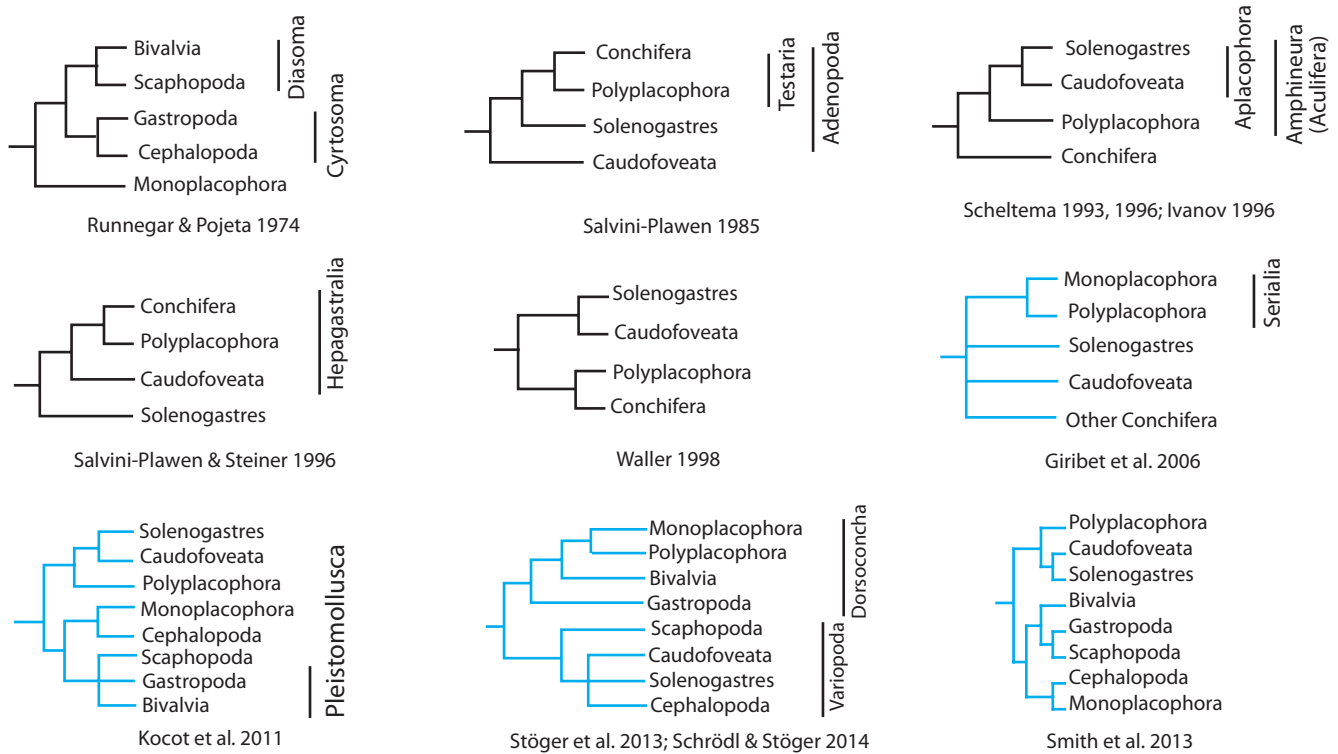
Bivalvia
Scaphopoda
Gastropoda
Cephalopoda
Monoplacophora
Diasoma
Cyrtosoma

Runnegar & Pojeta 1974

Conchifera
Polyplacophora
Solenogastres
Caudofoveata
Testaria
Adenopoda

Salvini-Plawen 1985

Solenogastres
Caudofoveata
Polyplacophora
Conchifera
Aplacophora
Amphineura (Aculifera)

Scheltema 1993, 1996; Ivanov 1996

Conchifera
Polyplacophora
Caudofoveata
Solenogastres
Hepagastralia

Salvini-Plawen & Steiner 1996

Solenogastres
Caudofoveata
Polyplacophora
Conchifera

Waller 1998

Monoplacophora
Polyplacophora
Solenogastres
Caudofoveata
Other Conchifera
Serialia

Giribet et al. 2006

Solenogastres
Caudofoveata
Polyplacophora
Monoplacophora
Cephalopoda
Scaphopoda
Gastropoda
Bivalvia
Pleistomollusca

Kocot et al. 2011

Monoplacophora
Polyplacophora
Bivalvia
Gastropoda
Scaphopoda
Caudofoveata
Solenogastres
Cephalopoda
Dorsoconcha
Variopoda

Stöger et al. 2013; Schrödl & Stöger 2014

Polyplacophora
Caudofoveata
Solenogastres
Bivalvia
Gastropoda
Scaphopoda
Cephalopoda
Monoplacophora

Smith et al. 2013